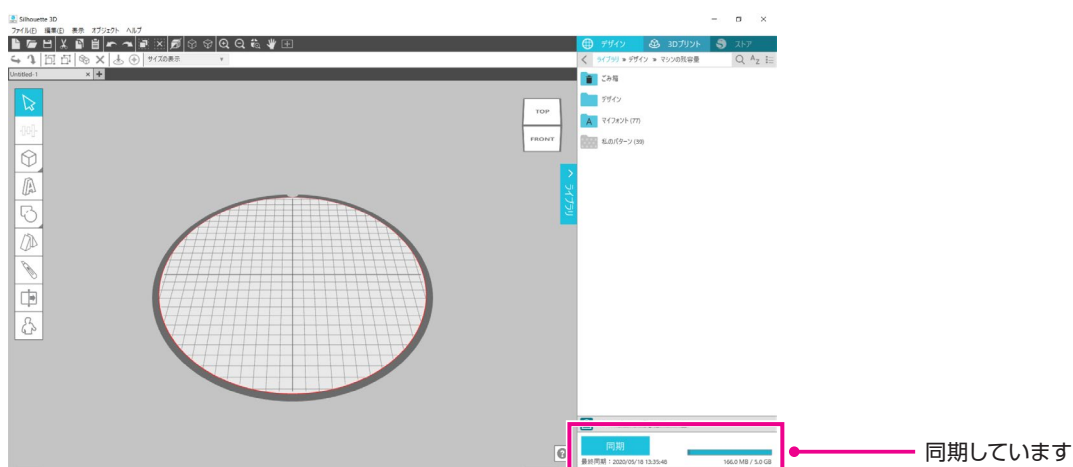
Silhouette 3D
ファイル(F) 編集(E) 表示 オブジェクト ヘルプ
サイズの表示
Untitled-1
デザイン
3Dプリント
ストア
ライブラリ » デザイン » マシンの和容量
ごみ箱
デザイン
マイフォント (77)
私のパターン (39)
TOP
FRONT
ライブラリ
同期
最終同期：2020/05/18 13:35:48
166.0 MB / 5.0 GB
同期しています